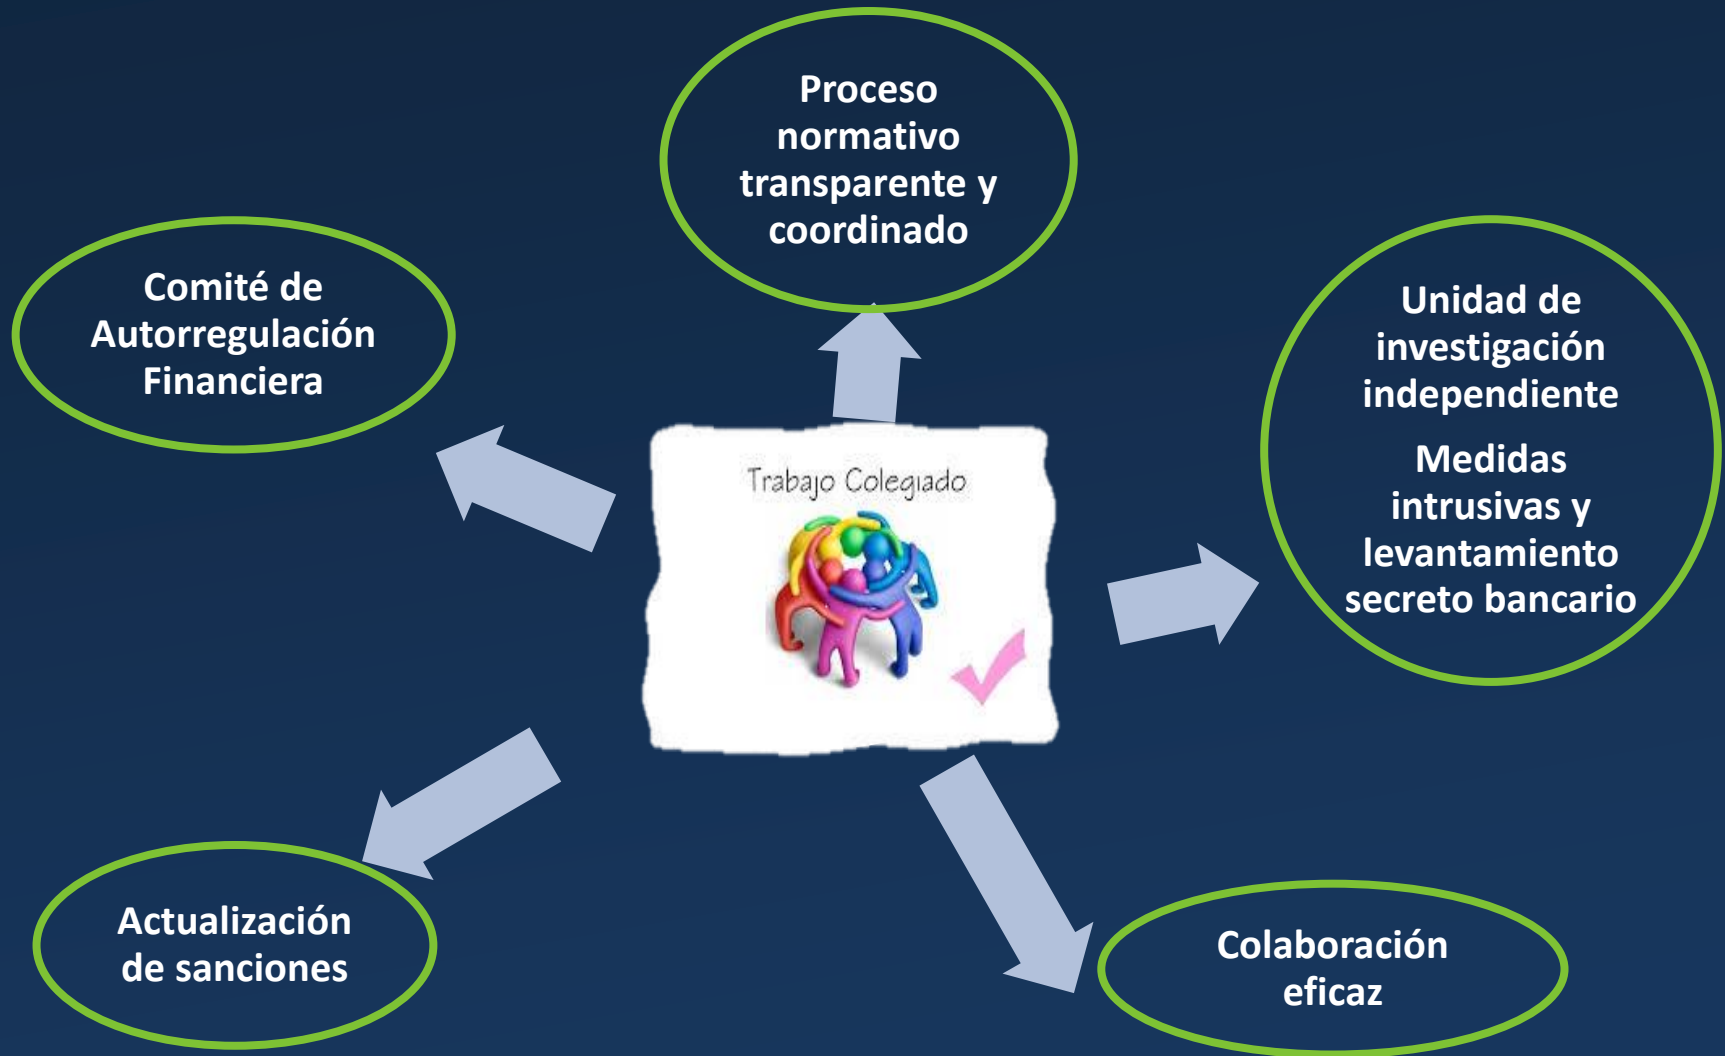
Proceso normativo transparente y coordinado

Comité de Autorregulación Financiera

Trabajo Colegiado

Unidad de investigación independiente

Medidas intrusivas y levantamiento secreto bancario

Actualización de sanciones

Colaboración eficaz